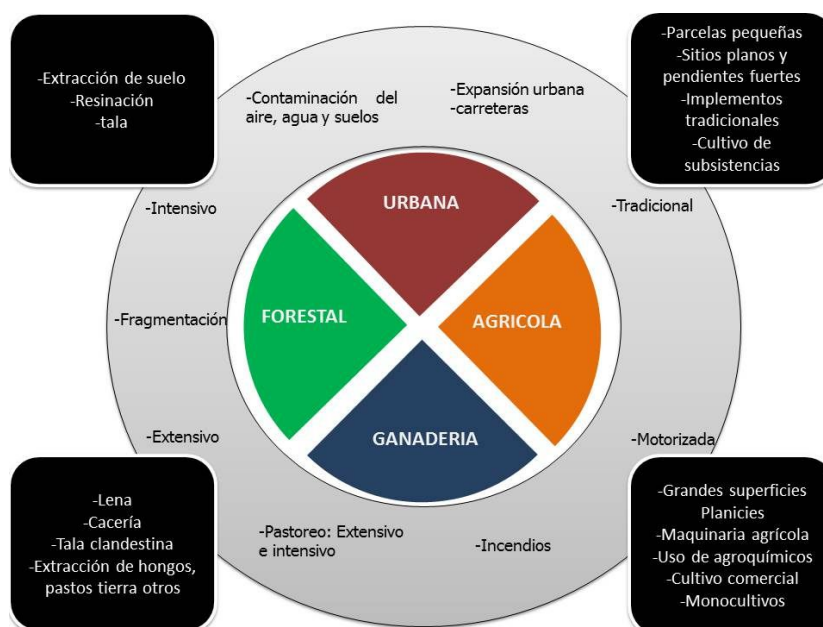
-Extracción de suelo
-Resinación
-tala

-Contaminación del aire, agua y suelos

-Expansión urbana
-carreteras

-Parcelas pequeñas
-Sitios planos y pendientes fuertes
-Implementos tradicionales
-Cultivo de subsistencias

-Intensivo

URBANA

-Tradicional

-Fragmentación

FORESTAL

AGRICOLA

GANADERIA

-Extensivo

-Motorizada

-Lena
-Cacería
-Tala clandestina
-Extracción de hongos, pastos tierra otros

-Pastoreo: Extensivo e intensivo

-Incendios

-Grandes superficies
Planicies
-Maquinaria agrícola
-Uso de agroquímicos
-Cultivo comercial
-Monocultivos